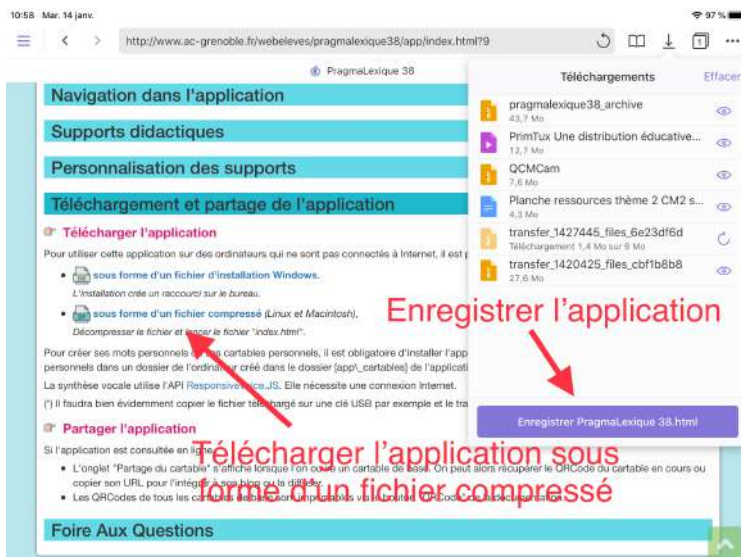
10:58 Mar. 14 janv.

97 %

http://www.ac-grenoble.fr/webeleves/pragmalexique38/app/index.html?9

PragmaLexique 38

Navigation dans l'application

Supports didactiques

Personnalisation des supports

Téléchargement et partage de l'application

Télécharger l'application

Pour utiliser cette application sur des ordinateurs qui ne sont pas connectés à Internet, il est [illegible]

sous forme d'un fichier d'installation Windows.
L'installation crée un raccourci sur le bureau.

sous forme d'un fichier compressé (Linux et Macintosh).
Décompresser le fichier et lancer le fichier "index.html".

Pour créer ses mots personnels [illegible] cartables personnels, il est obligatoire d'installer l'app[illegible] personnels dans un dossier de l'ordina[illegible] créé dans le dossier [app\_cartables] de l'applicati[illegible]

La synthèse vocale utilise l'API Responsive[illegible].JS. Elle nécessite une connexion Internet.

(*) Il faudra bien évidemment copier le fichier télé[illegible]chargé sur une clé USB par exemple et le tra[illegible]

Partager l'application

Si l'application est consultée en ligne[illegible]

• L'onglet "Partage du cartable" s'affiche lorsque l'on ou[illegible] un cartable de base. On peut alors récupérer le QRCode du cartable en cours ou copier son URL pour l'intégr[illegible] à son blog ou le diffuser.
• Les QRCodes de tous les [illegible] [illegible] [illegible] QRCode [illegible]

Foire Aux Questions

Téléchargements

Effacer

pragmalexique38_archive
43,7 Mo

PrimTux Une distribution éducative...
13,7 Mo

QCMCam
7,6 Mo

Planche ressources thème 2 CM2 s...
4,3 Mo

transfer_1427445_files_6e23df6d
Téléchargement 1,4 Mo sur 6 Mo

transfer_1420425_files_cbf1b8b8
27,6 Mo

Enregistrer l'application

Enregistrer PragmaLexique 38.html

Télécharger l'application sous forme d'un fichier compressé